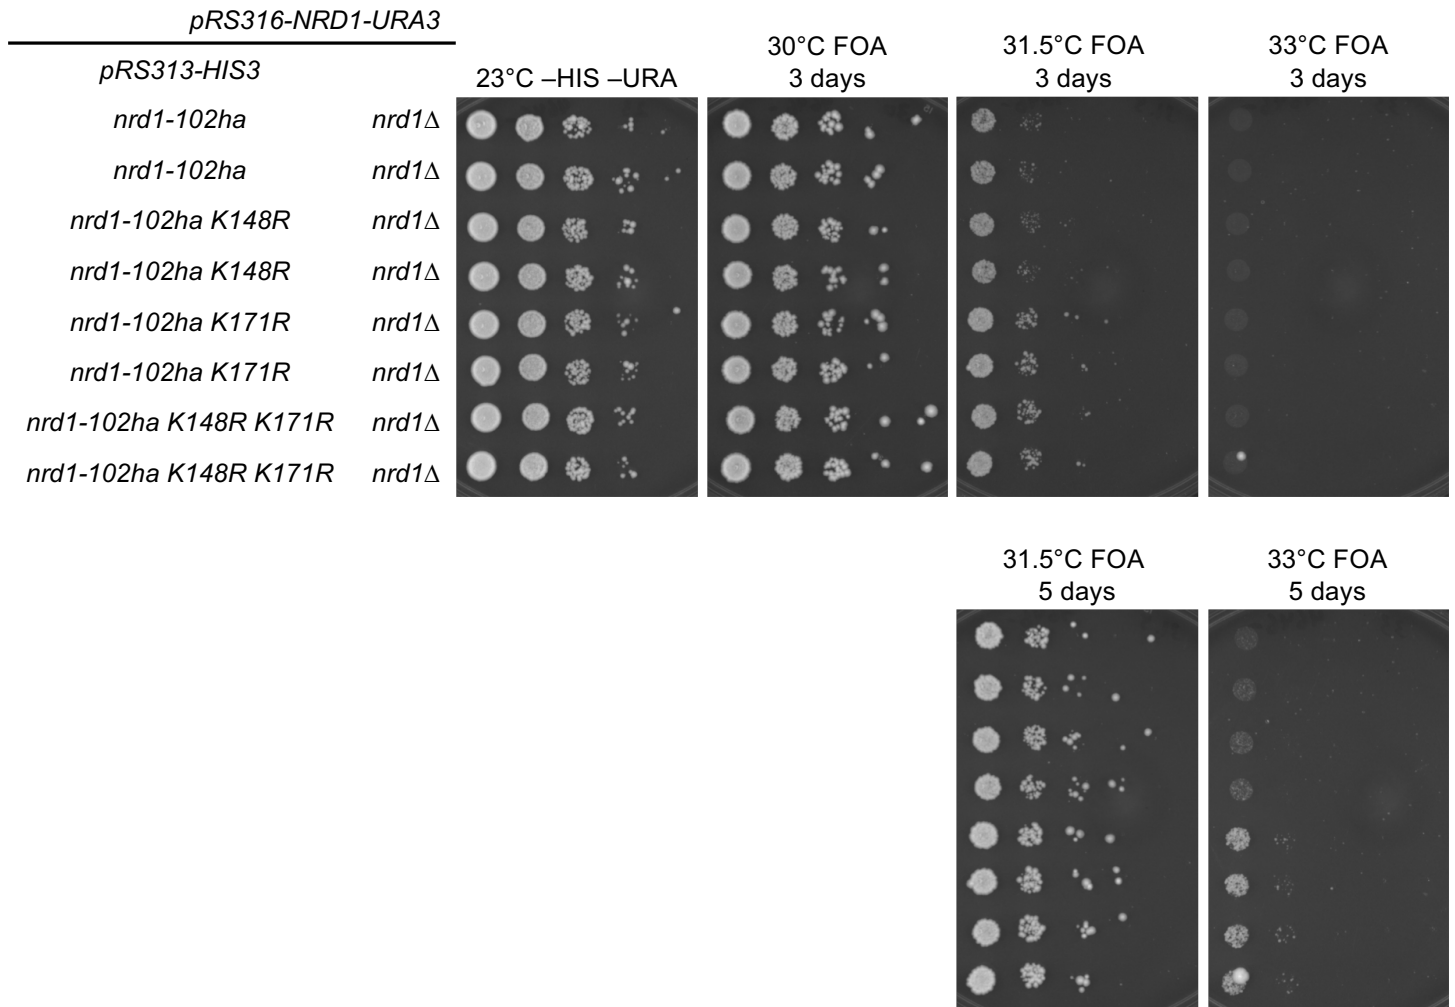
pRS316-NRD1-URA3

pRS313-HIS3

23°C –HIS –URA

30°C FOA
3 days

31.5°C FOA
3 days

33°C FOA
3 days

nrd1-102ha nrd1Δ

nrd1-102ha nrd1Δ

nrd1-102ha K148R nrd1Δ

nrd1-102ha K148R nrd1Δ

nrd1-102ha K171R nrd1Δ

nrd1-102ha K171R nrd1Δ

nrd1-102ha K148R K171R nrd1Δ

nrd1-102ha K148R K171R nrd1Δ

31.5°C FOA
5 days

33°C FOA
5 days